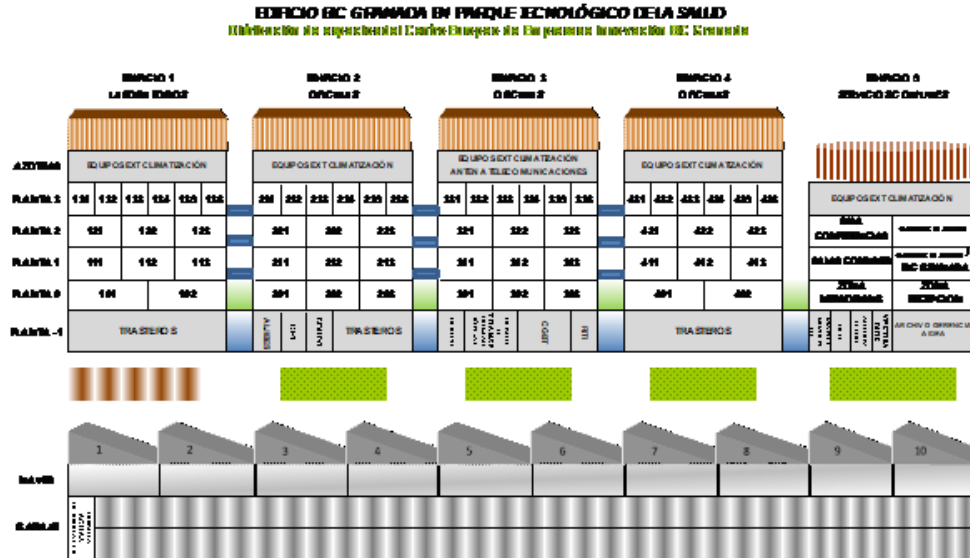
EDIFICIO BIC GRANADA EN PARQUE TECNOLÓGICO DE LA SALUD
Distribución de superficies del Centro Europeo de Empresas e Innovación BIC Granada

EDIFICIO 1
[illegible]

EDIFICIO 2
OFICINAS

EDIFICIO 3
OFICINAS

EDIFICIO 4
OFICINAS

EDIFICIO 5
SERVICIOS COMUNES

AZOTEA
EQUIPOS EXT. CLIMATIZACIÓN
EQUIPOS EXT. CLIMATIZACIÓN
EQUIPOS EXT. CLIMATIZACIÓN ANTENA TELECOMUNICACIONES
EQUIPOS EXT. CLIMATIZACIÓN

PLANTA 3
131 132 133 134 135 136
231 232 233 234 235 236
331 332 333 334 335 336
431 432 433 434 435 436
EQUIPOS EXT. CLIMATIZACIÓN

PLANTA 2
121 122 123
221 222 223
321 322 323
421 422 423
SALA CONFERENCIAS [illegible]

PLANTA 1
111 112 113
211 212 213
311 312 313
411 412 413
SALAS COMUNES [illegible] BIC GRANADA

PLANTA 0
101 102
201 202 203
301 302 303
401 402
ZONA MULTIUSOS
ZONA RECEPCIÓN

PLANTA -1
TRASTEROS
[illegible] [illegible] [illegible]
TRASTEROS
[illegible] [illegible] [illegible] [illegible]
TRASTEROS
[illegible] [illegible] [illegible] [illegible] ARCHIVO GERENCIA ADMIN

1 2 3 4 5 6 7 8 9 10

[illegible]

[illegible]